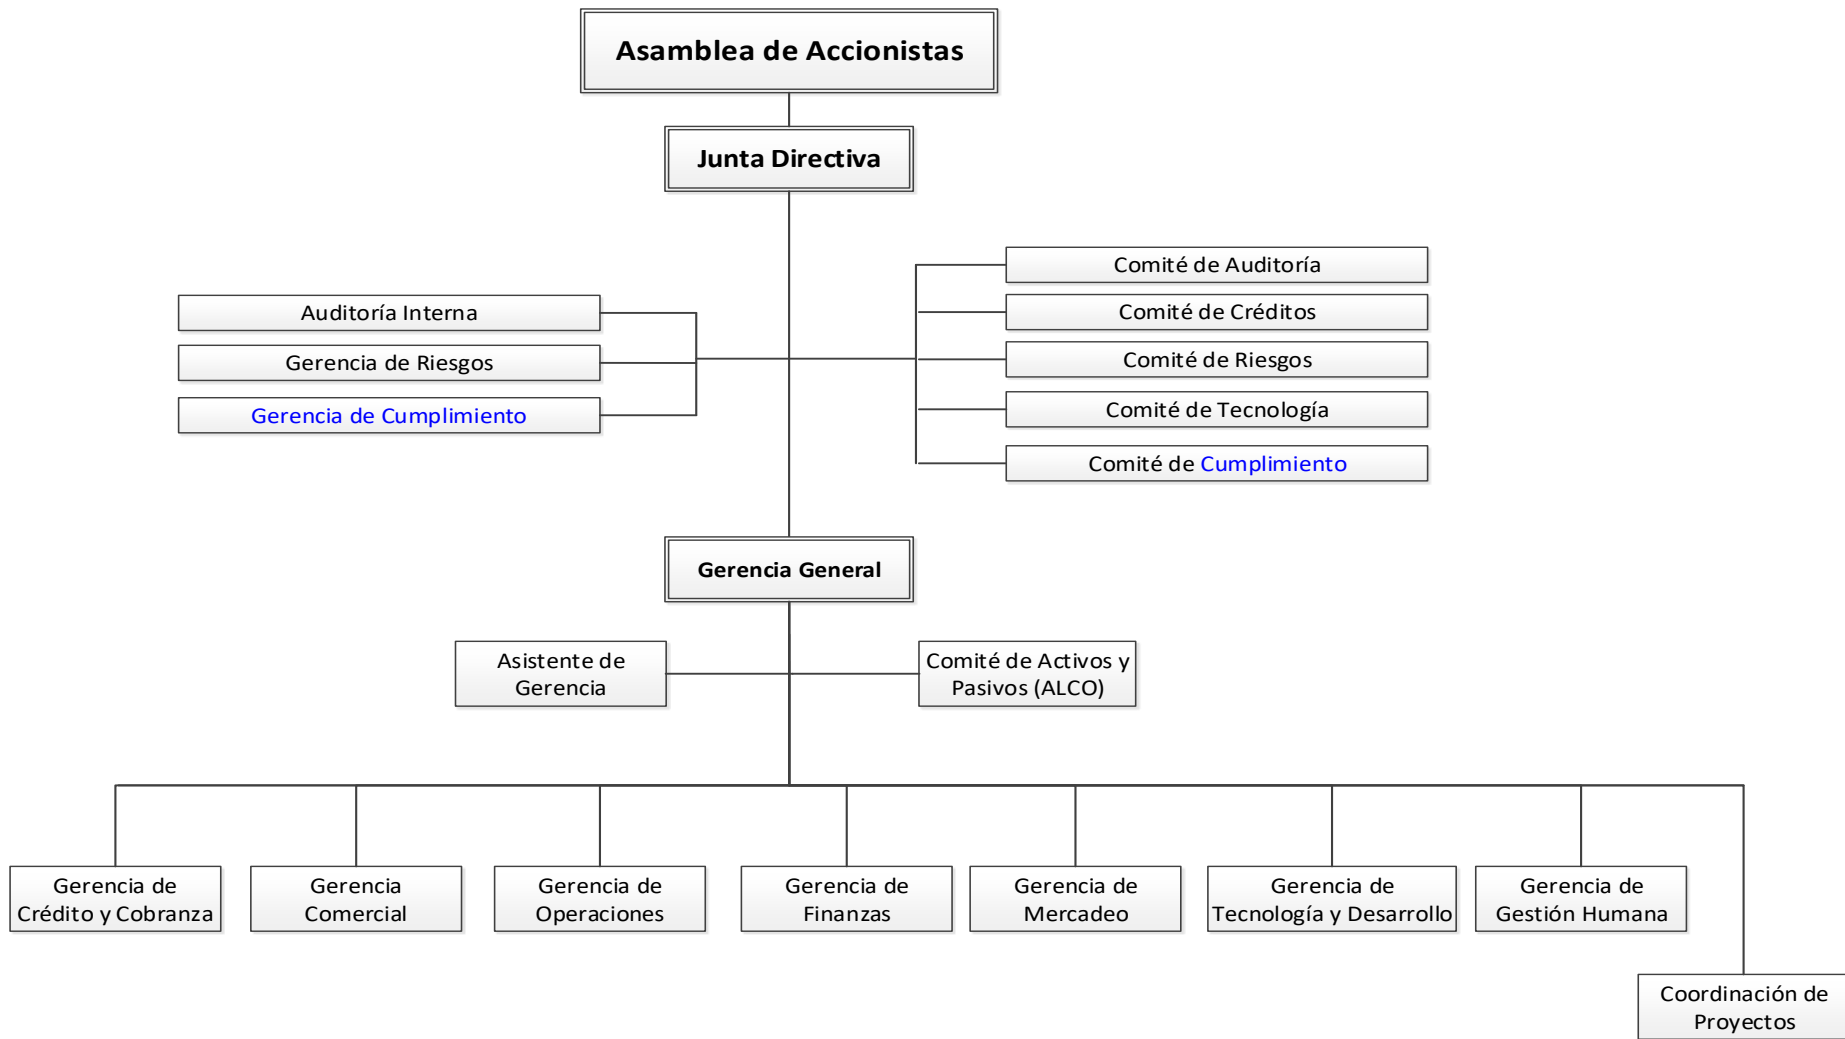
Asamblea de Accionistas

Junta Directiva

Auditoría Interna

Gerencia de Riesgos

Gerencia de Cumplimiento

Comité de Auditoría

Comité de Créditos

Comité de Riesgos

Comité de Tecnología

Comité de Cumplimiento

Gerencia General

Asistente de Gerencia

Comité de Activos y Pasivos (ALCO)

Gerencia de Crédito y Cobranza

Gerencia Comercial

Gerencia de Operaciones

Gerencia de Finanzas

Gerencia de Mercadeo

Gerencia de Tecnología y Desarrollo

Gerencia de Gestión Humana

Coordinación de Proyectos